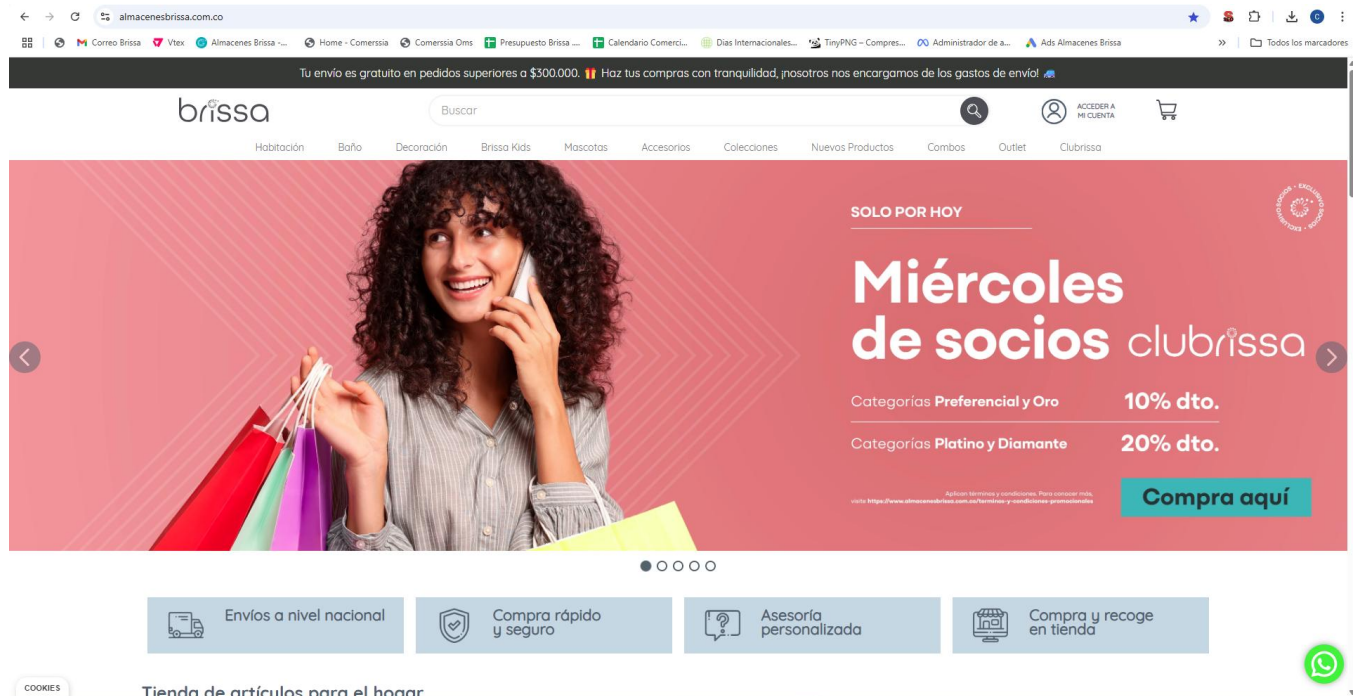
almacenesbrissa.com.co

Correo Brissa Vtex Almacenes Brissa -... Home - Comerssia Comerssia Oms Presupuesto Brissa ... Calendario Comerci... Dias Internacionales... TinyPNG – Compres... Administrador de a... Ads Almacenes Brissa » Todos los marcadores

Tu envío es gratuito en pedidos superiores a $300.000. Haz tus compras con tranquilidad, ¡nosotros nos encargamos de los gastos de envío!

brissa

Buscar

ACCEDER A MI CUENTA

Habitación Baño Decoración Brissa Kids Mascotas Accesorios Colecciones Nuevos Productos Combos Outlet Clubrissa

SOLO POR HOY

Miércoles de socios clubrissa

Categorías Preferencial y Oro 10% dto.

Categorías Platino y Diamante 20% dto.

Aplican términos y condiciones. Para conocer más, visite https://www.almacenesbrissa.com.co/terminos-y-condiciones-promocionales

Compra aquí

Envíos a nivel nacional

Compra rápido y seguro

Asesoría personalizada

Compra y recoge en tienda

COOKIES

Tienda de artículos para el hogar